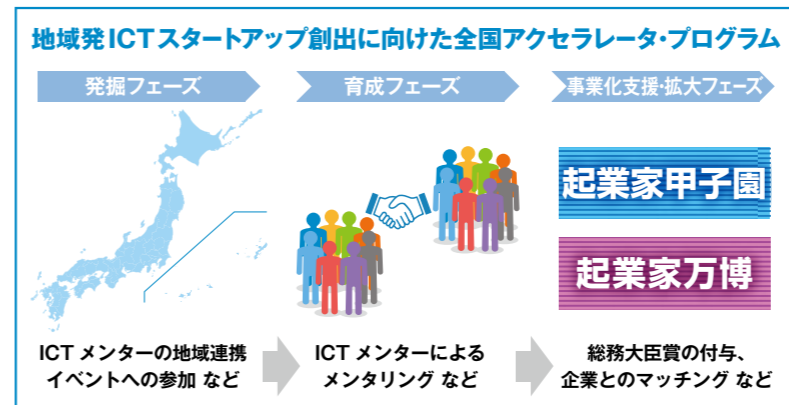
地域発ICTスタートアップ創出に向けた全国アクセラレータ・プログラム

発掘フェーズ

育成フェーズ

事業化支援・拡大フェーズ

起業家甲子園

起業家万博

ICT メンターの地域連携イベントへの参加 など

ICT メンターによるメンタリング など

総務大臣賞の付与、企業とのマッチング など